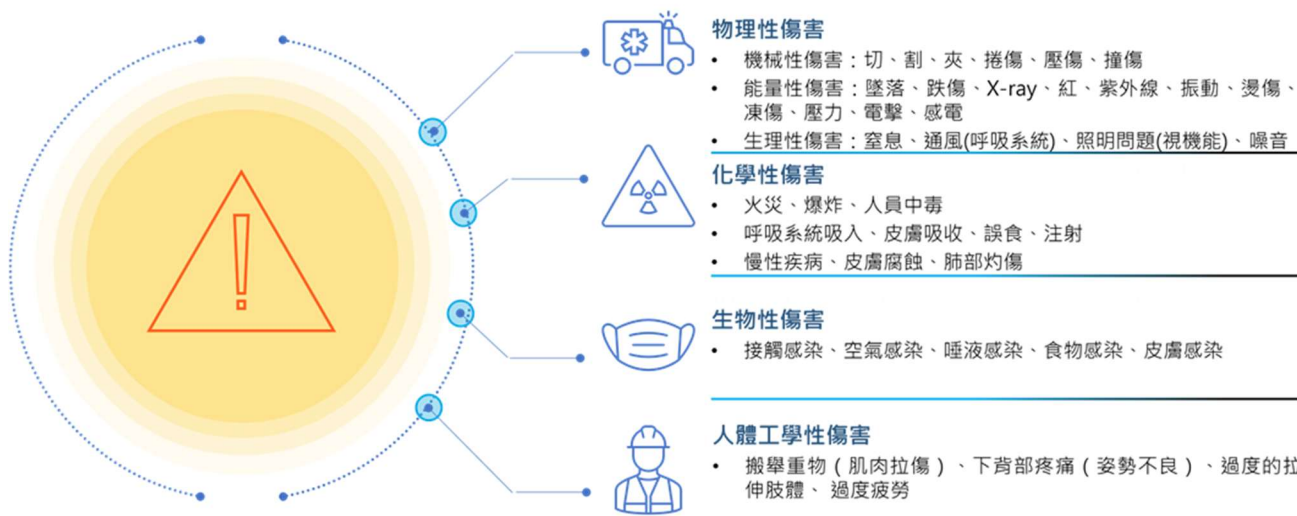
物理性傷害

- 機械性傷害：切、割、夾、捲傷、壓傷、撞傷
- 能量性傷害：墜落、跌傷、X-ray、紅、紫外線、振動、燙傷、凍傷、壓力、電擊、感電
- 生理性傷害：窒息、通風(呼吸系統)、照明問題(視機能)、噪音

化學性傷害

- 火災、爆炸、人員中毒
- 呼吸系統吸入、皮膚吸收、誤食、注射
- 慢性疾病、皮膚腐蝕、肺部灼傷

生物性傷害

- 接觸感染、空氣感染、唾液感染、食物感染、皮膚感染

人體工學性傷害

- 搬舉重物（肌肉拉傷）、下背部疼痛（姿勢不良）、過度的拉伸肢體、 過度疲勞